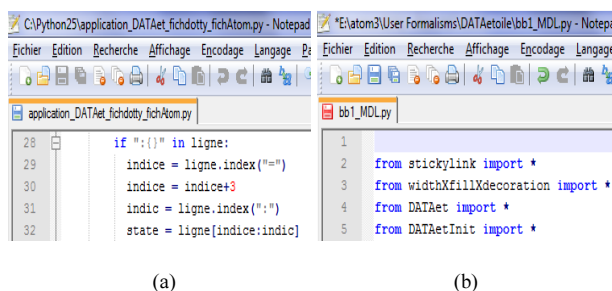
C:\Python25\application_DATAet_fichdotty_fichAtom.py - Notepad

Fichier Edition Recherche Affichage Encodage Langage Pa

application_DATAet_fichdotty_fichAtom.py

28 if ":{}" in ligne:
29 indice = ligne.index("=")
30 indice = indice+3
31 indic = ligne.index(":")
32 state = ligne[indice:indic]

(a)

*E:\atom3\User Formalisms\DATAetoile\bb1_MDL.py - Notepad

Fichier Edition Recherche Affichage Encodage Langage

bb1_MDL.py

1
2 from stickylink import *
3 from widthXfillXdecoration import *
4 from DATAet import *
5 from DATAetInit import *

(b)